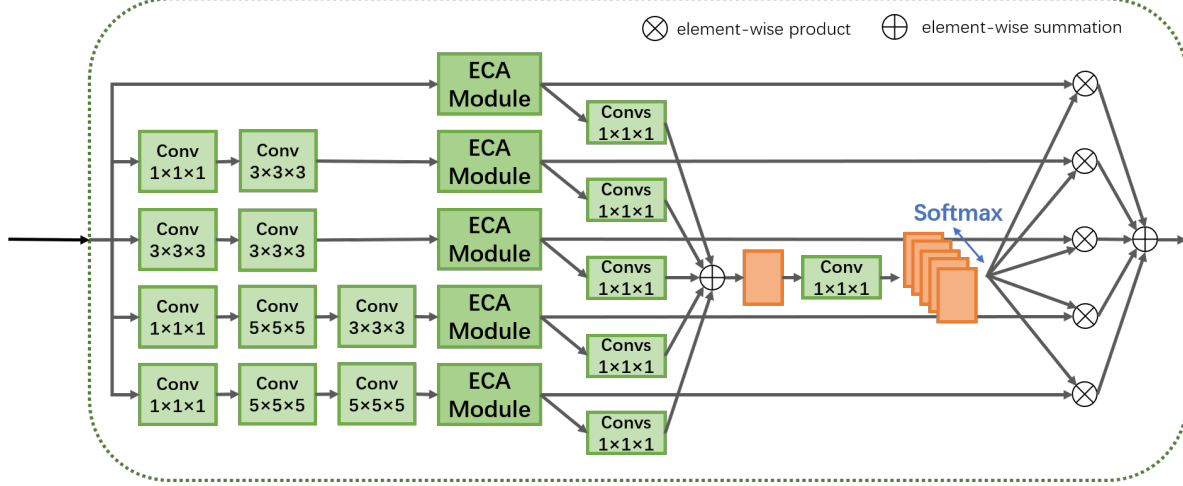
$\otimes$ element-wise product $\oplus$ element-wise summation

ECA Module

Conv 1×1×1
Conv 3×3×3
ECA Module

Conv 3×3×3
Conv 3×3×3
ECA Module

Conv 1×1×1
Conv 5×5×5
Conv 3×3×3
ECA Module

Conv 1×1×1
Conv 5×5×5
Conv 5×5×5
ECA Module

Convs 1×1×1
Convs 1×1×1
Convs 1×1×1
Convs 1×1×1
Convs 1×1×1

Conv 1×1×1

Softmax